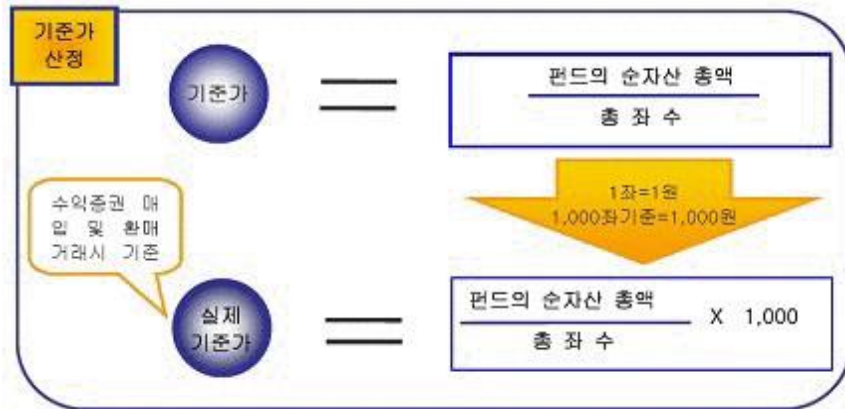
기준가 산정

기준가 = $\frac{\text{펀드의 순자산 총액}}{\text{총 좌 수}}$

1좌=1원
1,000좌기준=1,000원

수익증권 매입 및 환매 거래시 기준

실제 기준가 = $\frac{\text{펀드의 순자산 총액}}{\text{총 좌 수}}$ X 1,000